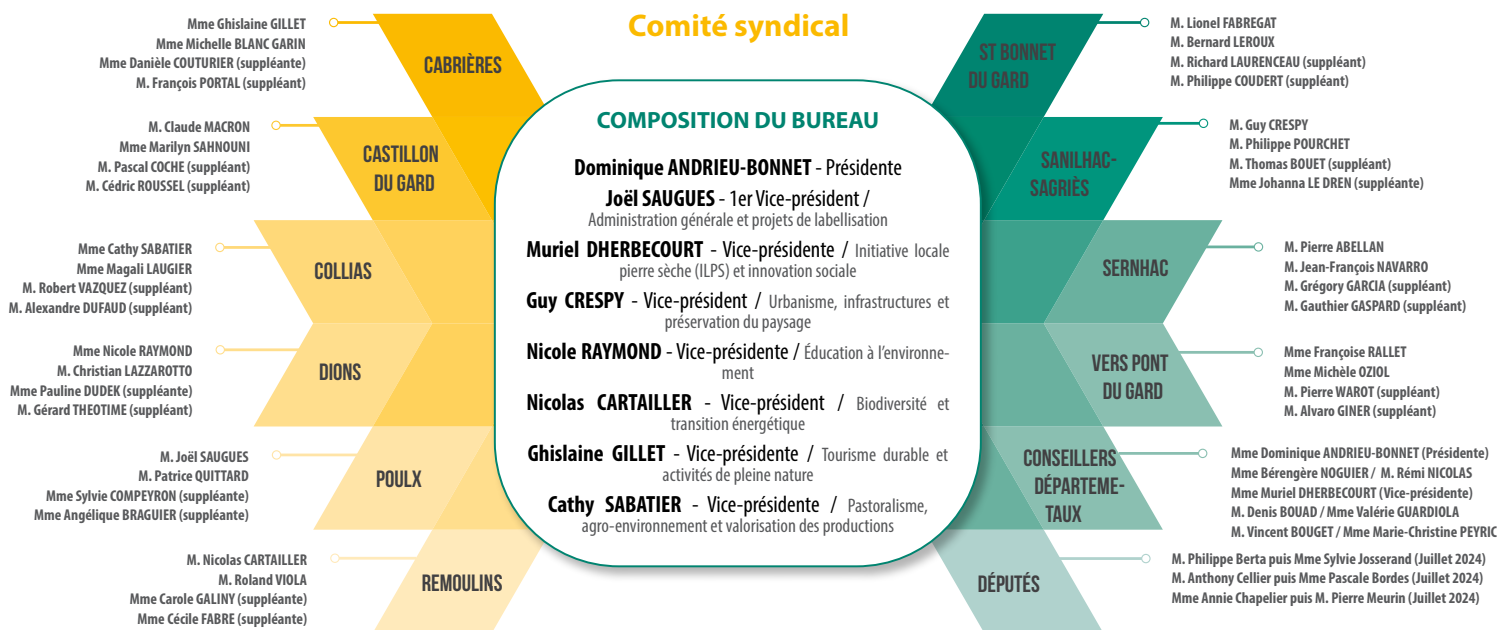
Comité syndical

Mme Ghislaine GILLET
Mme Michelle BLANC GARIN
Mme Danièle COUTURIER (suppléante)
M. François PORTAL (suppléant)

CABRIÈRES

M. Claude MACRON
Mme Marilyn SAHNOUNI
M. Pascal COCHE (suppléant)
M. Cédric ROUSSEL (suppléant)

CASTILLON DU GARD

Mme Cathy SABATIER
Mme Magali LAUGIER
M. Robert VAZQUEZ (suppléant)
M. Alexandre DUFAUD (suppléant)

COLLIAS

Mme Nicole RAYMOND
M. Christian LAZZAROTTO
Mme Pauline DUDEK (suppléante)
M. Gérard THEOTIME (suppléant)

DIONS

M. Joël SAUGUES
M. Patrice QUITTARD
Mme Sylvie COMPEYRON (suppléante)
Mme Angélique BRAGUIER (suppléante)

POULX

M. Nicolas CARTAILLER
M. Roland VIOLA
Mme Carole GALINY (suppléante)
Mme Cécile FABRE (suppléante)

REMOULINS

COMPOSITION DU BUREAU

Dominique ANDRIEU-BONNET - Présidente

Joël SAUGUES - 1er Vice-président / Administration générale et projets de labellisation

Muriel DHERBECOURT - Vice-présidente / Initiative locale pierre sèche (ILPS) et innovation sociale

Guy CRESPY - Vice-président / Urbanisme, infrastructures et préservation du paysage

Nicole RAYMOND - Vice-présidente / Éducation à l'environnement

Nicolas CARTAILLER - Vice-président / Biodiversité et transition énergétique

Ghislaine GILLET - Vice-présidente / Tourisme durable et activités de pleine nature

Cathy SABATIER - Vice-présidente / Pastoralisme, agro-environnement et valorisation des productions

ST BONNET DU GARD

M. Lionel FABREGAT
M. Bernard LEROUX
M. Richard LAURENCEAU (suppléant)
M. Philippe COUDERT (suppléant)

SANILHAC-SAGRIÈS

M. Guy CRESPY
M. Philippe POURCHET
M. Thomas BOUET (suppléant)
Mme Johanna LE DREN (suppléante)

SERNHAC

M. Pierre ABELLAN
M. Jean-François NAVARRO
M. Grégory GARCIA (suppléant)
M. Gauthier GASPARD (suppléant)

VERS PONT DU GARD

Mme Françoise RALLET
Mme Michèle OZIOL
M. Pierre WAROT (suppléant)
M. Alvaro GINER (suppléant)

CONSEILLERS DÉPARTEMENTAUX

Mme Dominique ANDRIEU-BONNET (Présidente)
Mme Bérengère NOGUIER / M. Rémi NICOLAS
Mme Muriel DHERBECOURT (Vice-présidente)
M. Denis BOUAD / Mme Valérie GUARDIOLA
M. Vincent BOUGET / Mme Marie-Christine PEYRIC

DÉPUTÉS

M. Philippe Berta puis Mme Sylvie Josserand (Juillet 2024)
M. Anthony Cellier puis Mme Pascale Bordes (Juillet 2024)
Mme Annie Chapelier puis M. Pierre Meurin (Juillet 2024)